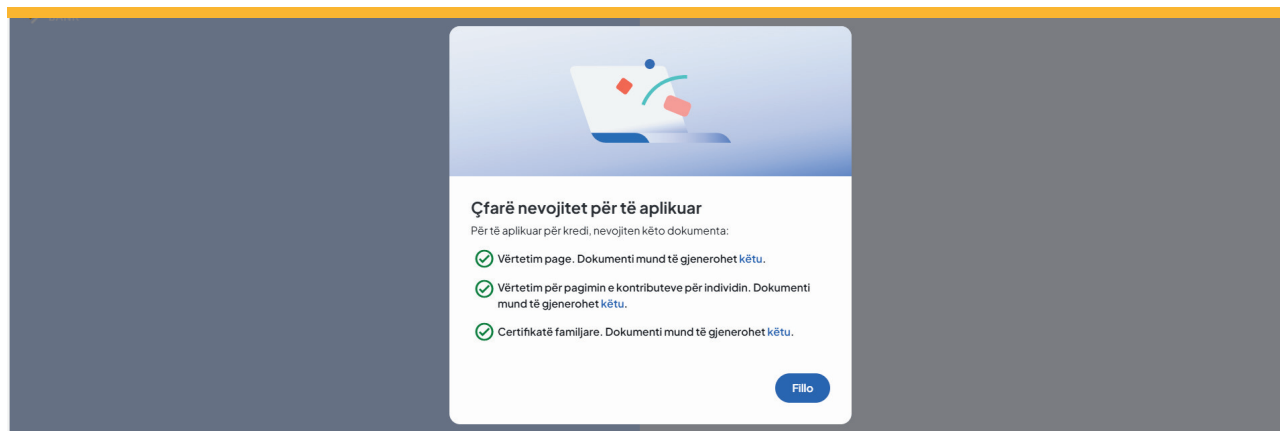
Çfarë nevojitet për të aplikuar

Për të aplikuar për kredi, nevojiten këto dokumenta:

Vërtetim page. Dokumenti mund të gjenerohet këtu.

Vërtetim për pagimin e kontributeve për individin. Dokumenti mund të gjenerohet këtu.

Certifikatë familjare. Dokumenti mund të gjenerohet këtu.

Fillo